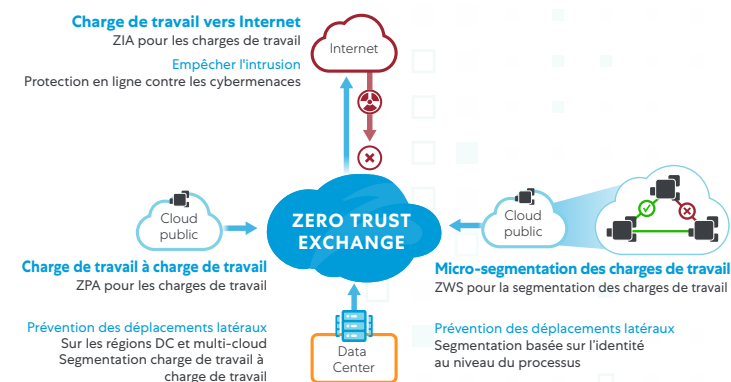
Charge de travail vers Internet
ZIA pour les charges de travail

Empêcher l'intrusion
Protection en ligne contre les cybermenaces

Internet

Cloud public

ZERO TRUST EXCHANGE

Cloud public

Charge de travail à charge de travail
ZPA pour les charges de travail

Micro-segmentation des charges de travail
ZWS pour la segmentation des charges de travail

Prévention des déplacements latéraux
Sur les régions DC et multi-cloud
Segmentation charge de travail à charge de travail

Data Center

Prévention des déplacements latéraux
Segmentation basée sur l'identité au niveau du processus